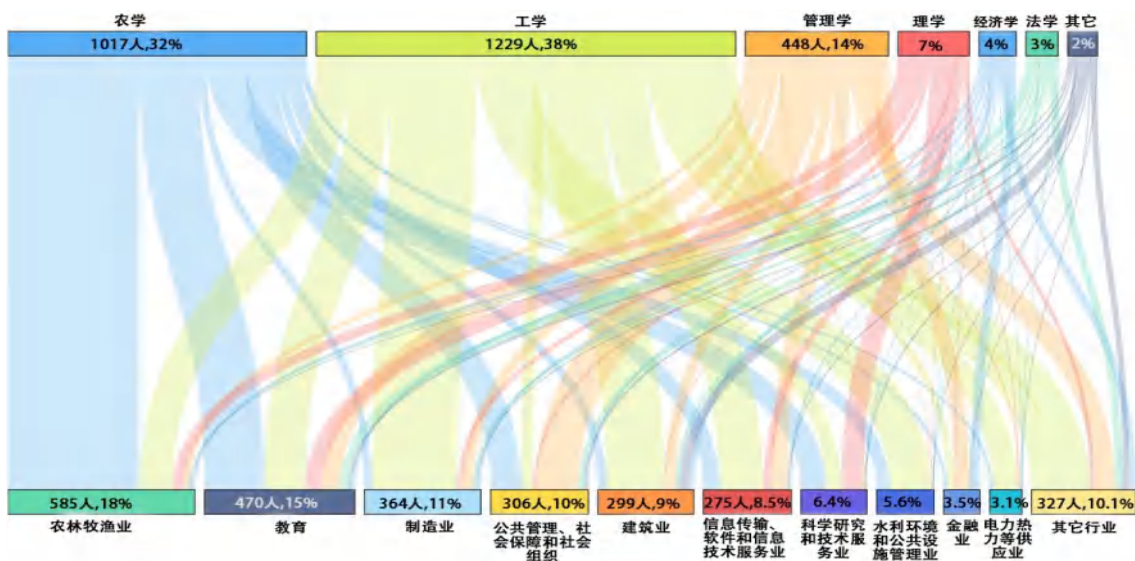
农学
1017人,32%

工学
1229人,38%

管理学
448人,14%

理学
7%

经济学
4%

法学
3%

其它
2%

585人,18%
农林牧渔业

470人,15%
教育

364人,11%
制造业

306人,10%
公共管理、社会保障和社会组织

299人,9%
建筑业

275人,8.5%
信息传输、软件和信息技术服务业

6.4%
科学研究和技术服务业

5.6%
水利环境和公共设施管理业

3.5%
金融业

3.1%
电力热力等供应业

327人,10.1%
其它行业